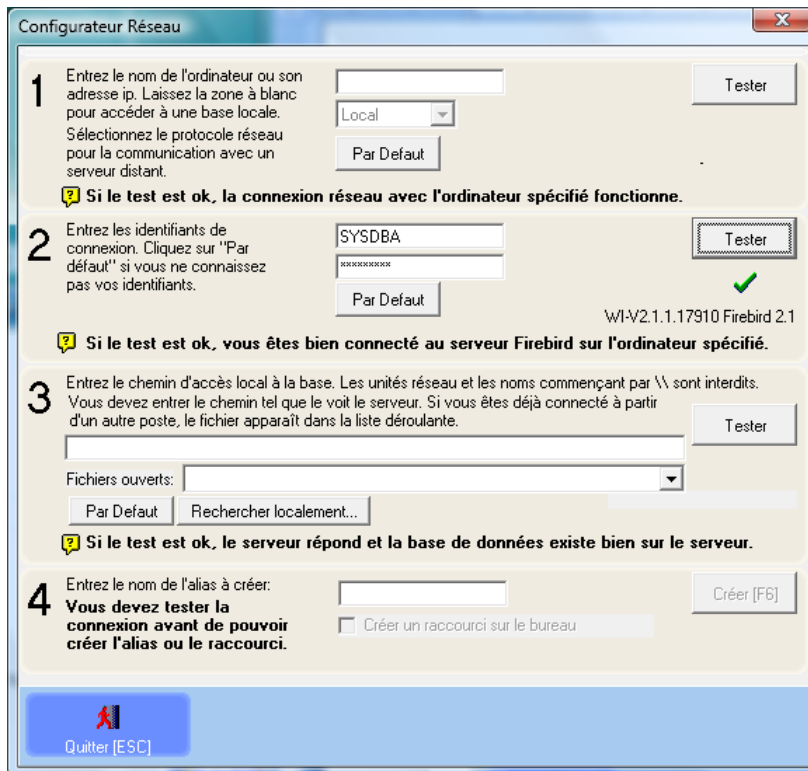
Configurateur Réseau

X

1 Entrez le nom de l'ordinateur ou son adresse ip. Laissez la zone à blanc pour accéder à une base locale.
Sélectionnez le protocole réseau pour la communication avec un serveur distant.

Local

Par Defaut

Tester

Si le test est ok, la connexion réseau avec l'ordinateur spécifié fonctionne.

2 Entrez les identifiants de connexion. Cliquez sur "Par défaut" si vous ne connaissez pas vos identifiants.

SYSDBA

*********

Par Defaut

Tester

WI-V2.1.1.17910 Firebird 2.1

Si le test est ok, vous êtes bien connecté au serveur Firebird sur l'ordinateur spécifié.

3 Entrez le chemin d'accès local à la base. Les unités réseau et les noms commençant par \\ sont interdits. Vous devez entrer le chemin tel que le voit le serveur. Si vous êtes déjà connecté à partir d'un autre poste, le fichier apparaît dans la liste déroulante.

Tester

Fichiers ouverts:

Par Defaut

Rechercher localement...

Si le test est ok, le serveur répond et la base de données existe bien sur le serveur.

4 Entrez le nom de l'alias à créer:
Vous devez tester la connexion avant de pouvoir créer l'alias ou le raccourci.

Créer [F6]

Créer un raccourci sur le bureau

Quitter [ESC]